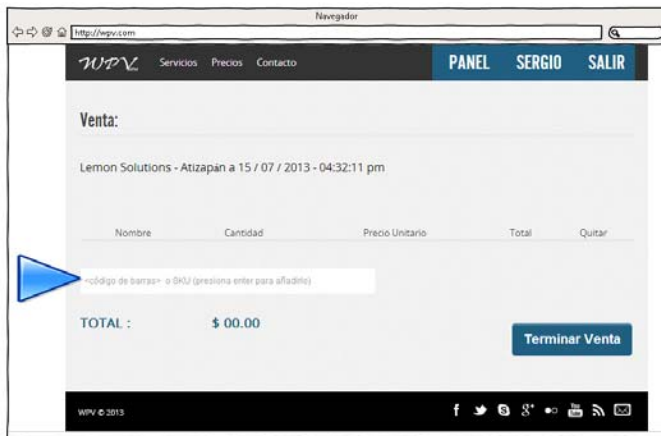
Navegador

http://wpv.com

WPV Servicios Precios Contacto

PANEL SERGIO SALIR

Venta:

Lemon Solutions - Atizapán a 15 / 07 / 2013 - 04:32:11 pm

| Nombre | Cantidad | Precio Unitario | Total | Quitar |
|---|---|---|---|---|

<código de barras> o SKU (presiona enter para añadirlo)

TOTAL : $ 00.00

Terminar Venta

WPV © 2013